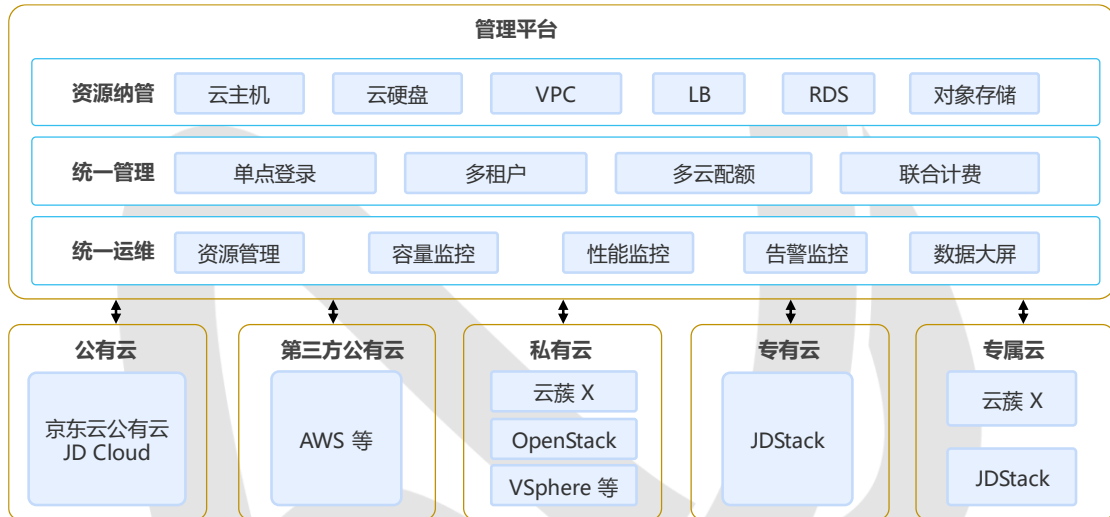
管理平台

资源纳管 云主机 云硬盘 VPC LB RDS 对象存储

统一管理 单点登录 多租户 多云配额 联合计费

统一运维 资源管理 容量监控 性能监控 告警监控 数据大屏

公有云
京东云公有云
JD Cloud

第三方公有云
AWS 等

私有云
云簇 X
OpenStack
VSphere 等

专有云
JDStack

专属云
云簇 X
JDStack